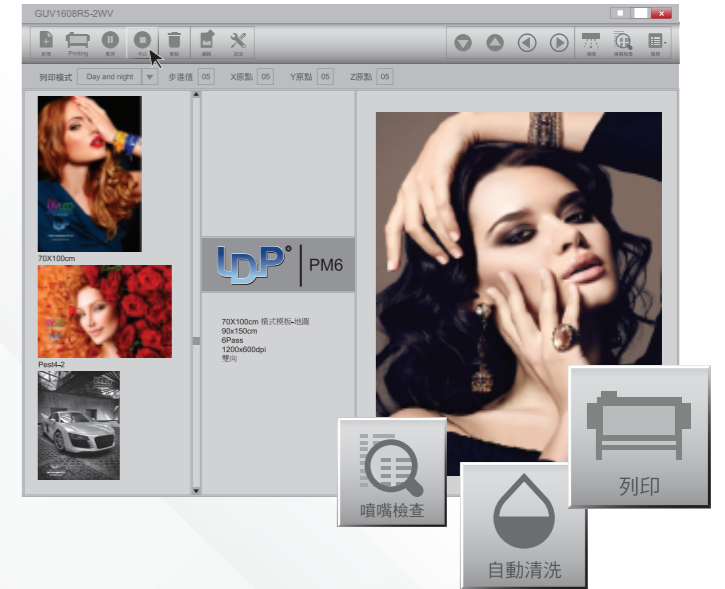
GUV1608R5-2WV

新增 Printing 暫停 停止 刪除 編輯 設定

列印模式 Day and night 步進值 05 X原點 05 Y原點 05 Z原點 05

70X100cm

Post4-2

LDP PM6

70X100cm 橫式模板-拍攝
90x150cm
6Pass
1200x600dpi
雙向

噴嘴檢查

自動清洗

列印